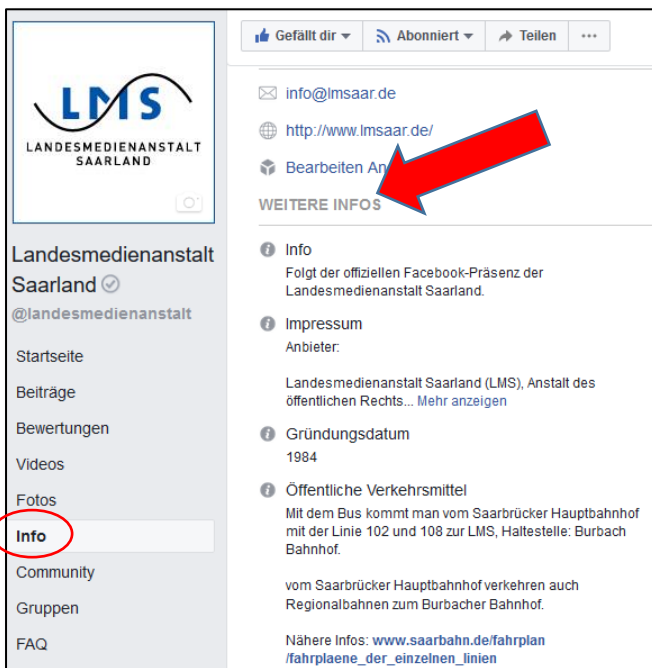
LMS
LANDESMEDIENANSTALT SAARLAND

Landesmedienanstalt Saarland
@landesmedienanstalt

Startseite
Beiträge
Bewertungen
Videos
Fotos
Info
Community
Gruppen
FAQ

Gefällt dir
Abonniert
Teilen
···

info@lmsaar.de
http://www.lmsaar.de/
Bearbeiten An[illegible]

WEITERE INFOS

Info
Folgt der offiziellen Facebook-Präsenz der Landesmedienanstalt Saarland.

Impressum
Anbieter:

Landesmedienanstalt Saarland (LMS), Anstalt des öffentlichen Rechts... Mehr anzeigen

Gründungsdatum
1984

Öffentliche Verkehrsmittel
Mit dem Bus kommt man vom Saarbrücker Hauptbahnhof mit der Linie 102 und 108 zur LMS, Haltestelle: Burbach Bahnhof.

vom Saarbrücker Hauptbahnhof verkehren auch Regionalbahnen zum Burbacher Bahnhof.

Nähere Infos: www.saarbahn.de/fahrplan/fahrplaene_der_einzelnen_linien